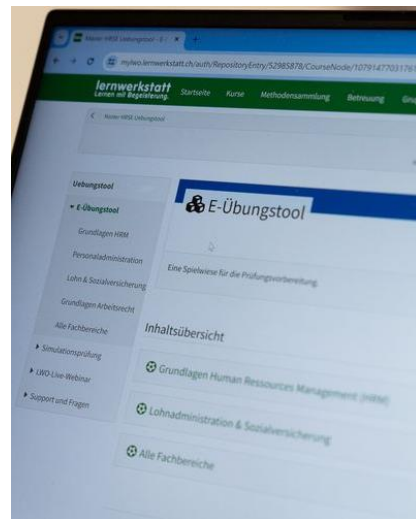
Neuer HRSE Uebungstool - E / ×

mylwo.lernwerkstatt.ch/auth/RepositoryEntry/52985878/CourseNode/1079147703176

lernwerkstatt
Lernen mit Begleitung.

Startseite Kurse Methodensammlung Betreuung Gru

Neuer HRSE Uebungstool

Uebungstool

▾ E-Übungstool

Grundlagen HRM

Personaladministration

Lohn & Sozialversicherung

Grundlagen Arbeitsrecht

Alle Fachbereiche

▸ Simulationsprüfung

▸ LWO Live-Webinar

▸ Support und Fragen

E-Übungstool

Eine Spielwiese für die Prüfungsvorbereitung

Inhaltsübersicht

Grundlagen Human Ressources Management (HRM)

Lohnadministration & Sozialversicherung

Alle Fachbereiche